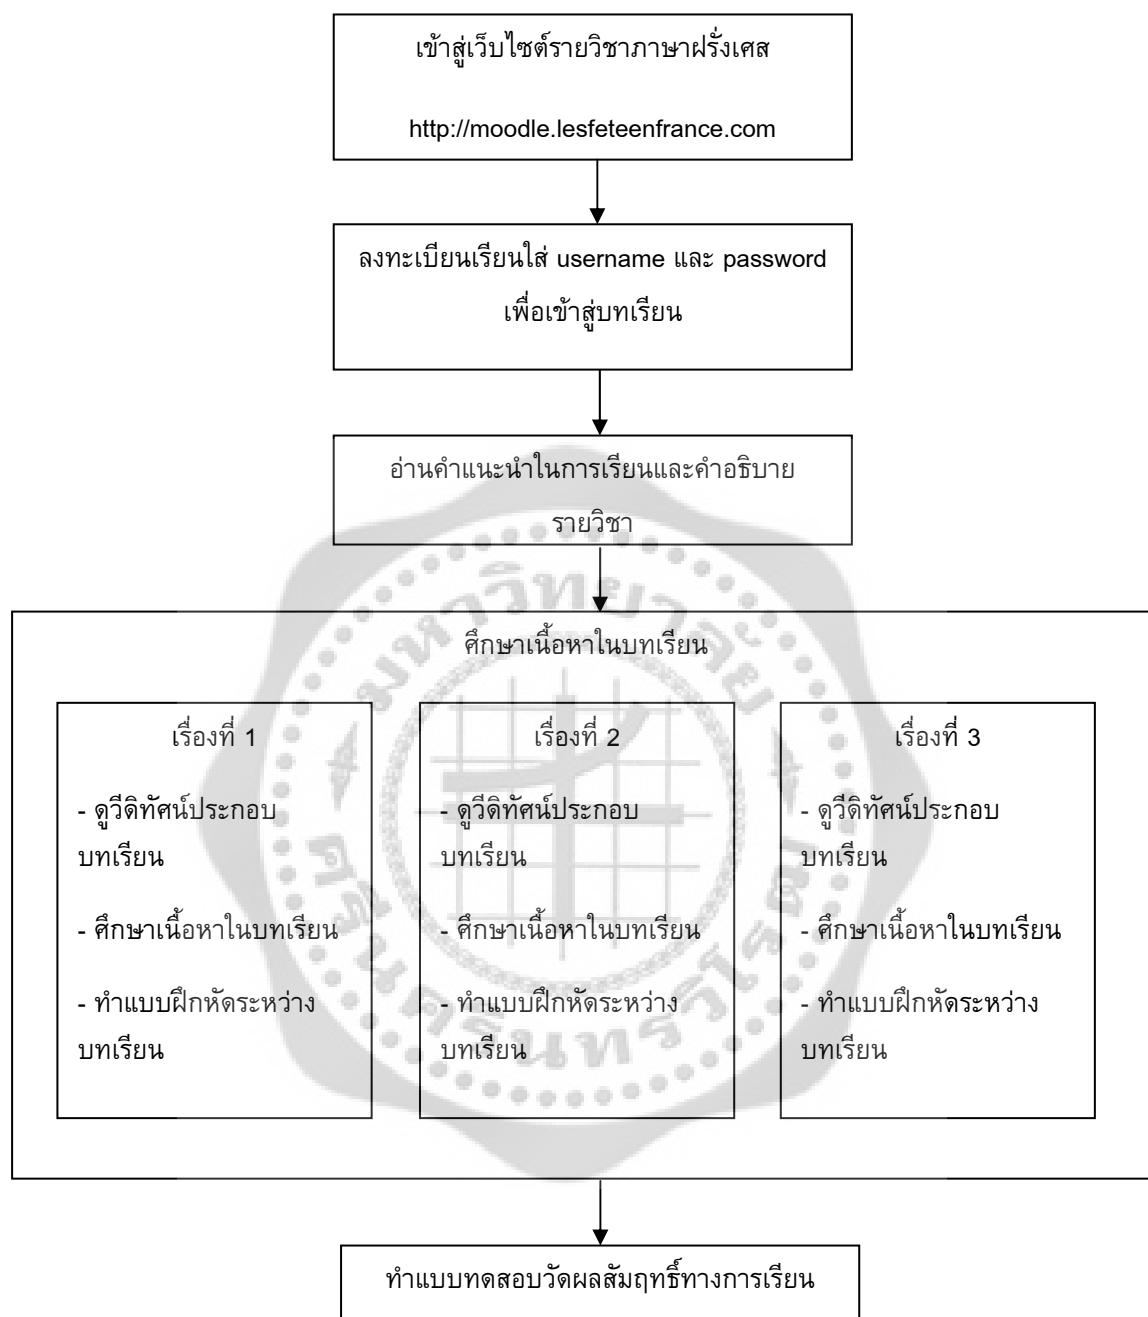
เข้าสู่เว็บไซต์รายวิชาภาษาฝรั่งเศส

http://moodle.lesfeteenfrance.com

ลงทะเบียนเรียนใส่ username และ password เพื่อเข้าสู่บทเรียน

อ่านคำแนะนำในการเรียนและคำอธิบายรายวิชา

ศึกษาเนื้อหาในบทเรียน

เรื่องที่ 1

- ดูวีดิทัศน์ประกอบบทเรียน

- ศึกษาเนื้อหาในบทเรียน

- ทำแบบฝึกหัดระหว่างบทเรียน

เรื่องที่ 2

- ดูวีดิทัศน์ประกอบบทเรียน

- ศึกษาเนื้อหาในบทเรียน

- ทำแบบฝึกหัดระหว่างบทเรียน

เรื่องที่ 3

- ดูวีดิทัศน์ประกอบบทเรียน

- ศึกษาเนื้อหาในบทเรียน

- ทำแบบฝึกหัดระหว่างบทเรียน

ทำแบบทดสอบวัดผลสัมฤทธิ์ทางการเรียน